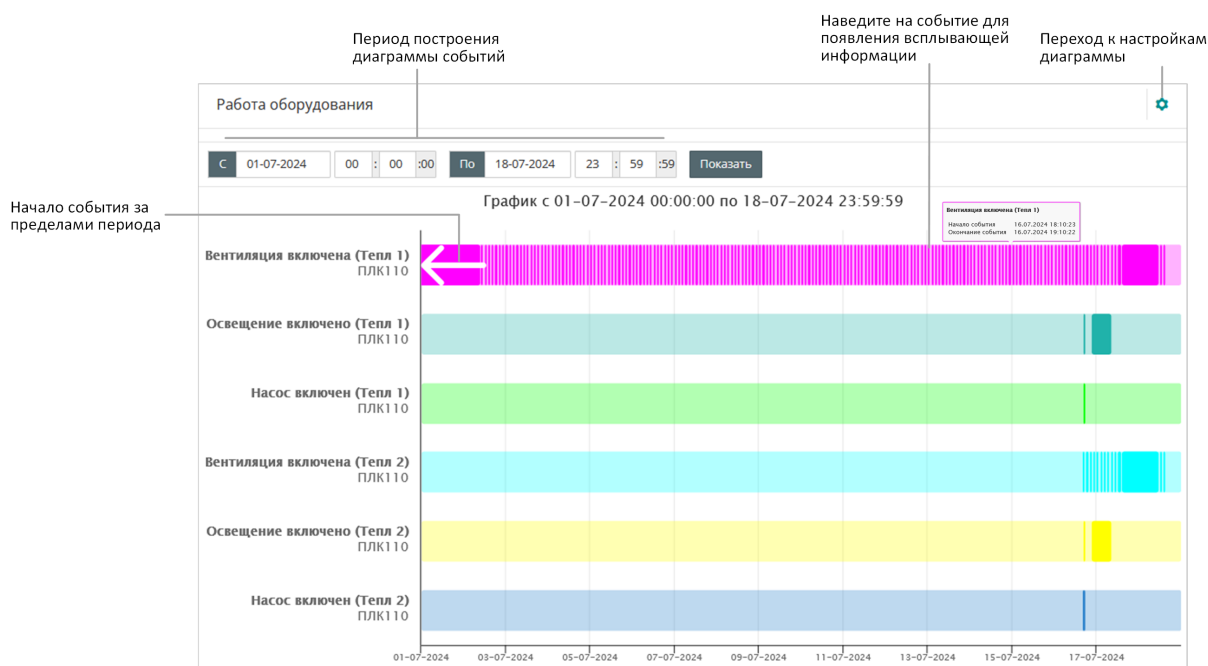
Период построения диаграммы событий

Наведите на событие для появления всплывающей информации

Переход к настройкам диаграммы

Работа оборудования

С 01-07-2024 00 : 00 :00 По 18-07-2024 23 : 59 :59 Показать

Начало события за пределами периода

График с 01-07-2024 00:00:00 по 18-07-2024 23:59:59

Вентиляция включена (Тепл 1)
Начало события 16.07.2024 18:10:23
Окончание события 16.07.2024 19:10:22

Вентиляция включена (Тепл 1)
ПЛК110

Освещение включено (Тепл 1)
ПЛК110

Насос включен (Тепл 1)
ПЛК110

Вентиляция включена (Тепл 2)
ПЛК110

Освещение включено (Тепл 2)
ПЛК110

Насос включен (Тепл 2)
ПЛК110

01-07-2024 03-07-2024 05-07-2024 07-07-2024 09-07-2024 11-07-2024 13-07-2024 15-07-2024 17-07-2024